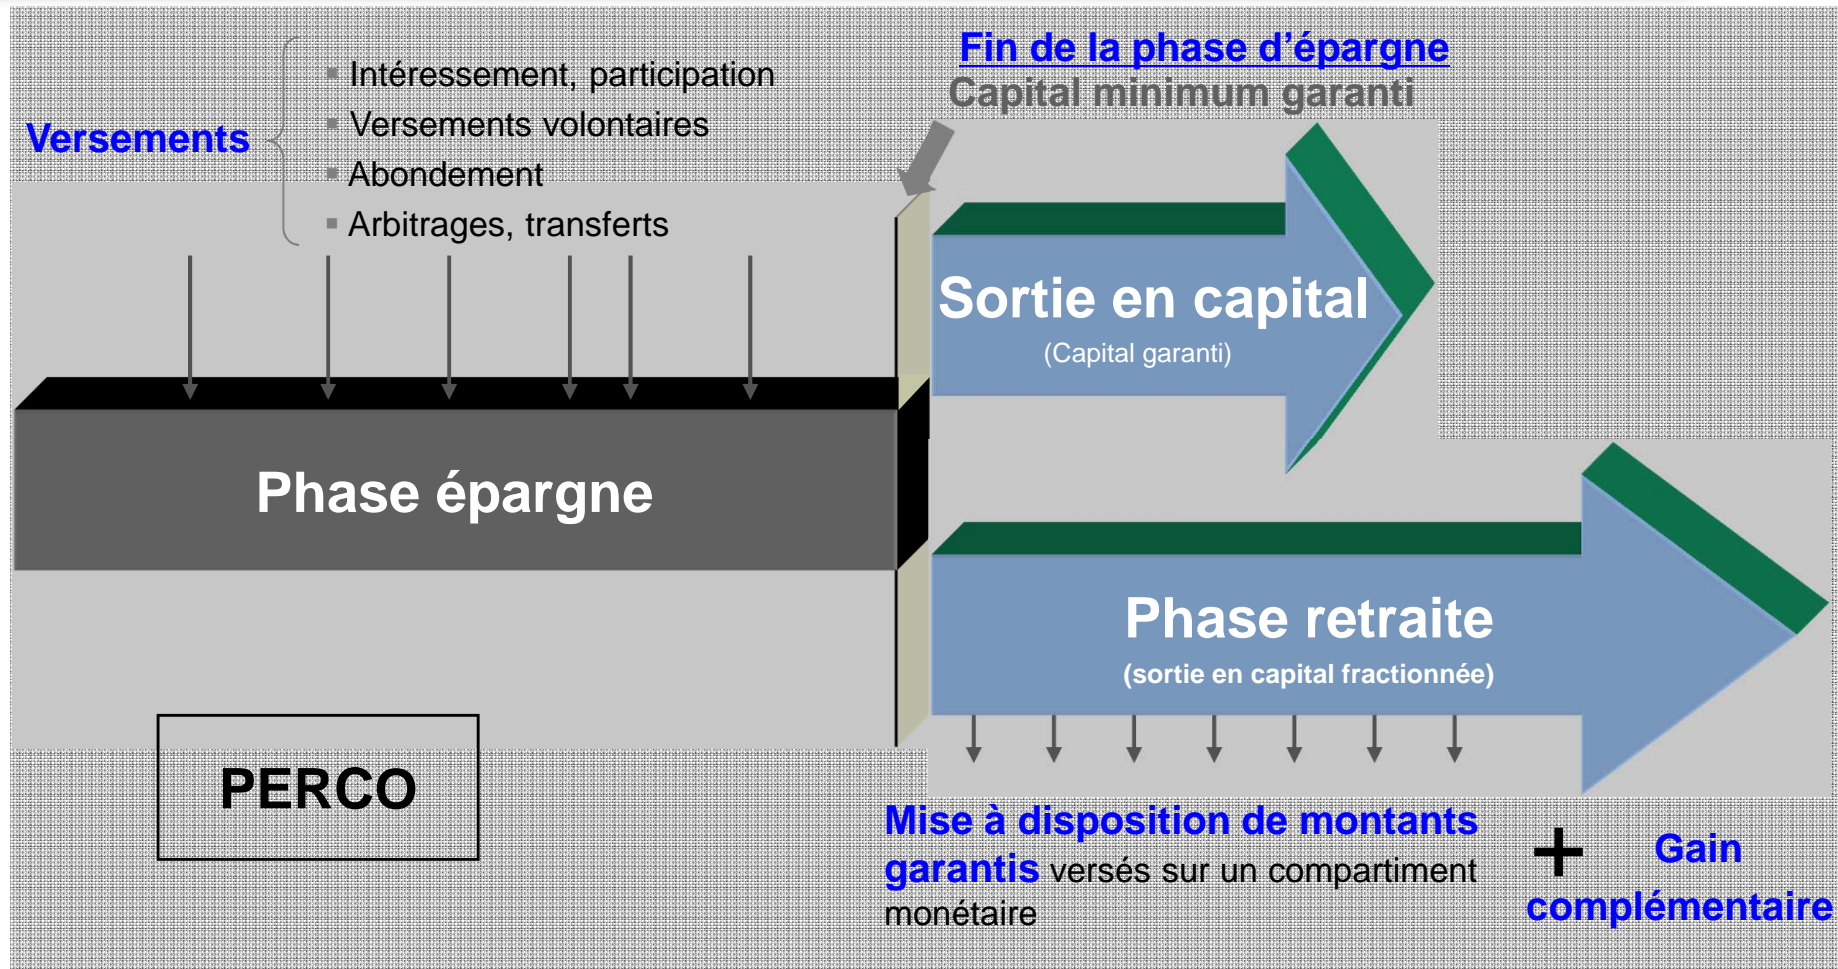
Versements

Intéressement, participation
Versements volontaires
Abondement
Arbitrages, transferts

Fin de la phase d'épargne
Capital minimum garanti

Sortie en capital
(Capital garanti)

Phase épargne

Phase retraite
(sortie en capital fractionnée)

PERCO

Mise à disposition de montants garantis versés sur un compartiment monétaire

+ Gain complémentaire